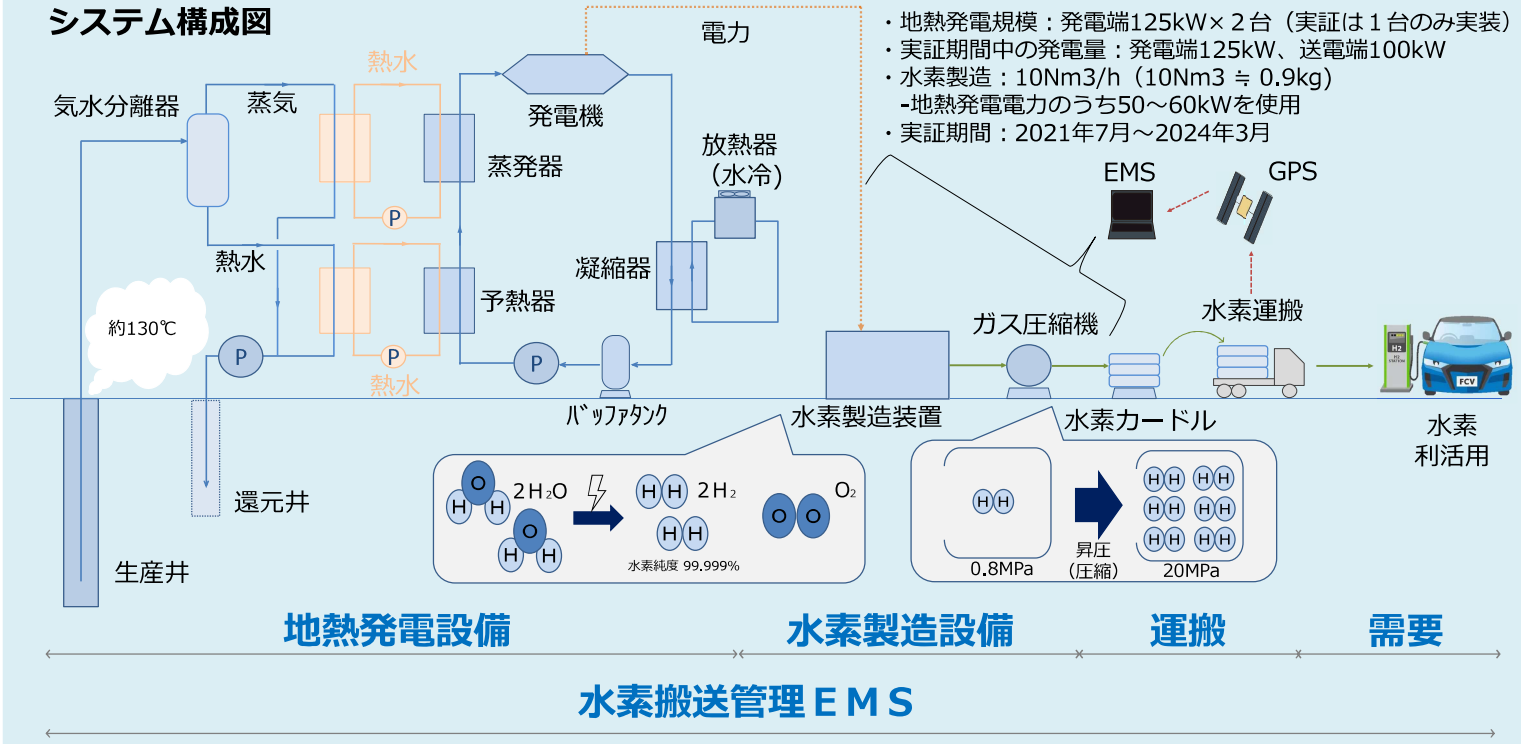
システム構成図

・地熱発電規模：発電端125kW×２台（実証は１台のみ実装）
・実証期間中の発電量：発電端125kW、送電端100kW
・水素製造：10Nm3/h（10Nm3 ≒ 0.9kg）
-地熱発電電力のうち50～60kWを使用
・実証期間：2021年7月～2024年3月

電力
熱水
気水分離器
蒸気
発電機
蒸発器
放熱器（水冷）
凝縮器
熱水
予熱器
P
P
P
P
熱水
約130℃
バッファタンク
還元井
生産井
EMS
GPS
水素運搬
ガス圧縮機
水素製造装置
水素カードル
水素利活用

O
H H
2H₂O
O
H H
H H
2H₂
H H
水素純度 99.999%
O O
O₂

H H
0.8MPa
昇圧（圧縮）
20MPa

地熱発電設備
水素製造設備
運搬
需要
水素搬送管理ＥＭＳ